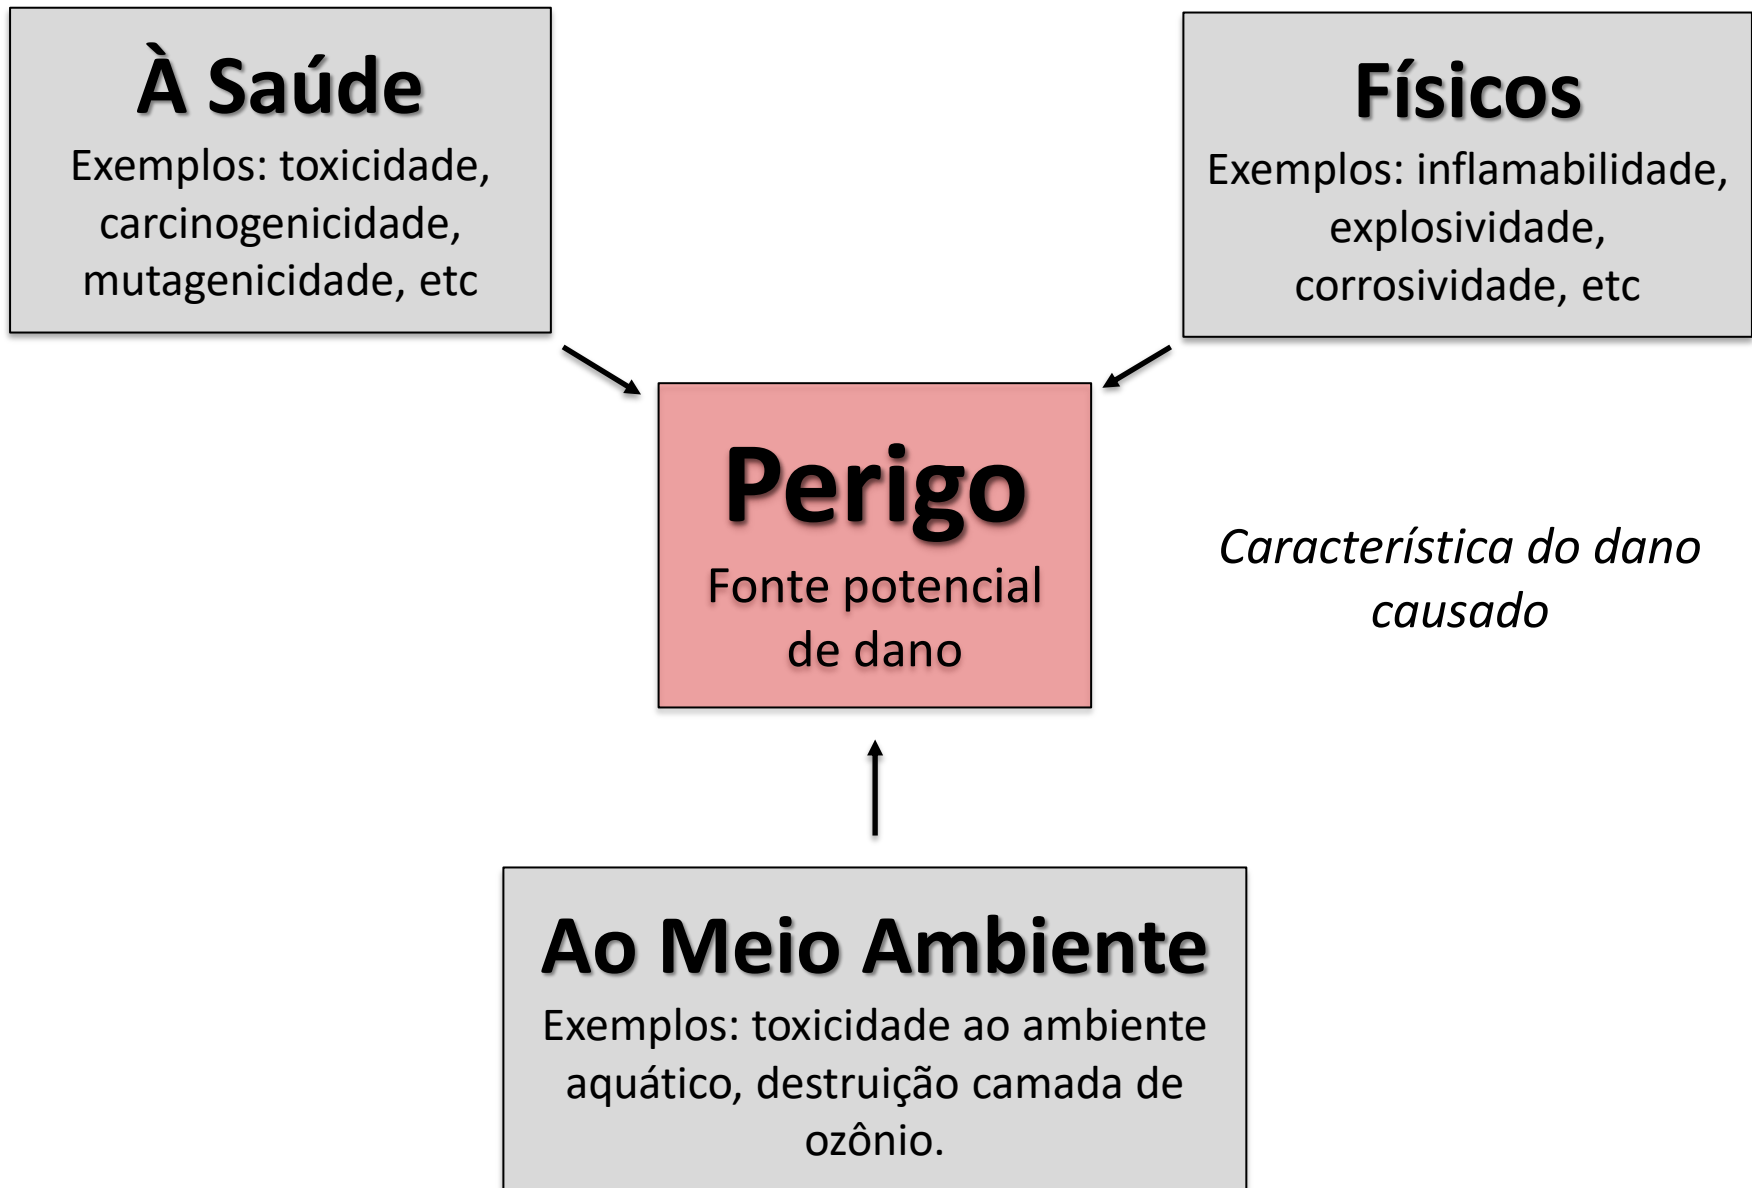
À Saúde
Exemplos: toxicidade, carcinogenicidade, mutagenicidade, etc

Físicos
Exemplos: inflamabilidade, explosividade, corrosividade, etc

Perigo
Fonte potencial de dano

*Característica do dano causado*

Ao Meio Ambiente
Exemplos: toxicidade ao ambiente aquático, destruição camada de ozônio.